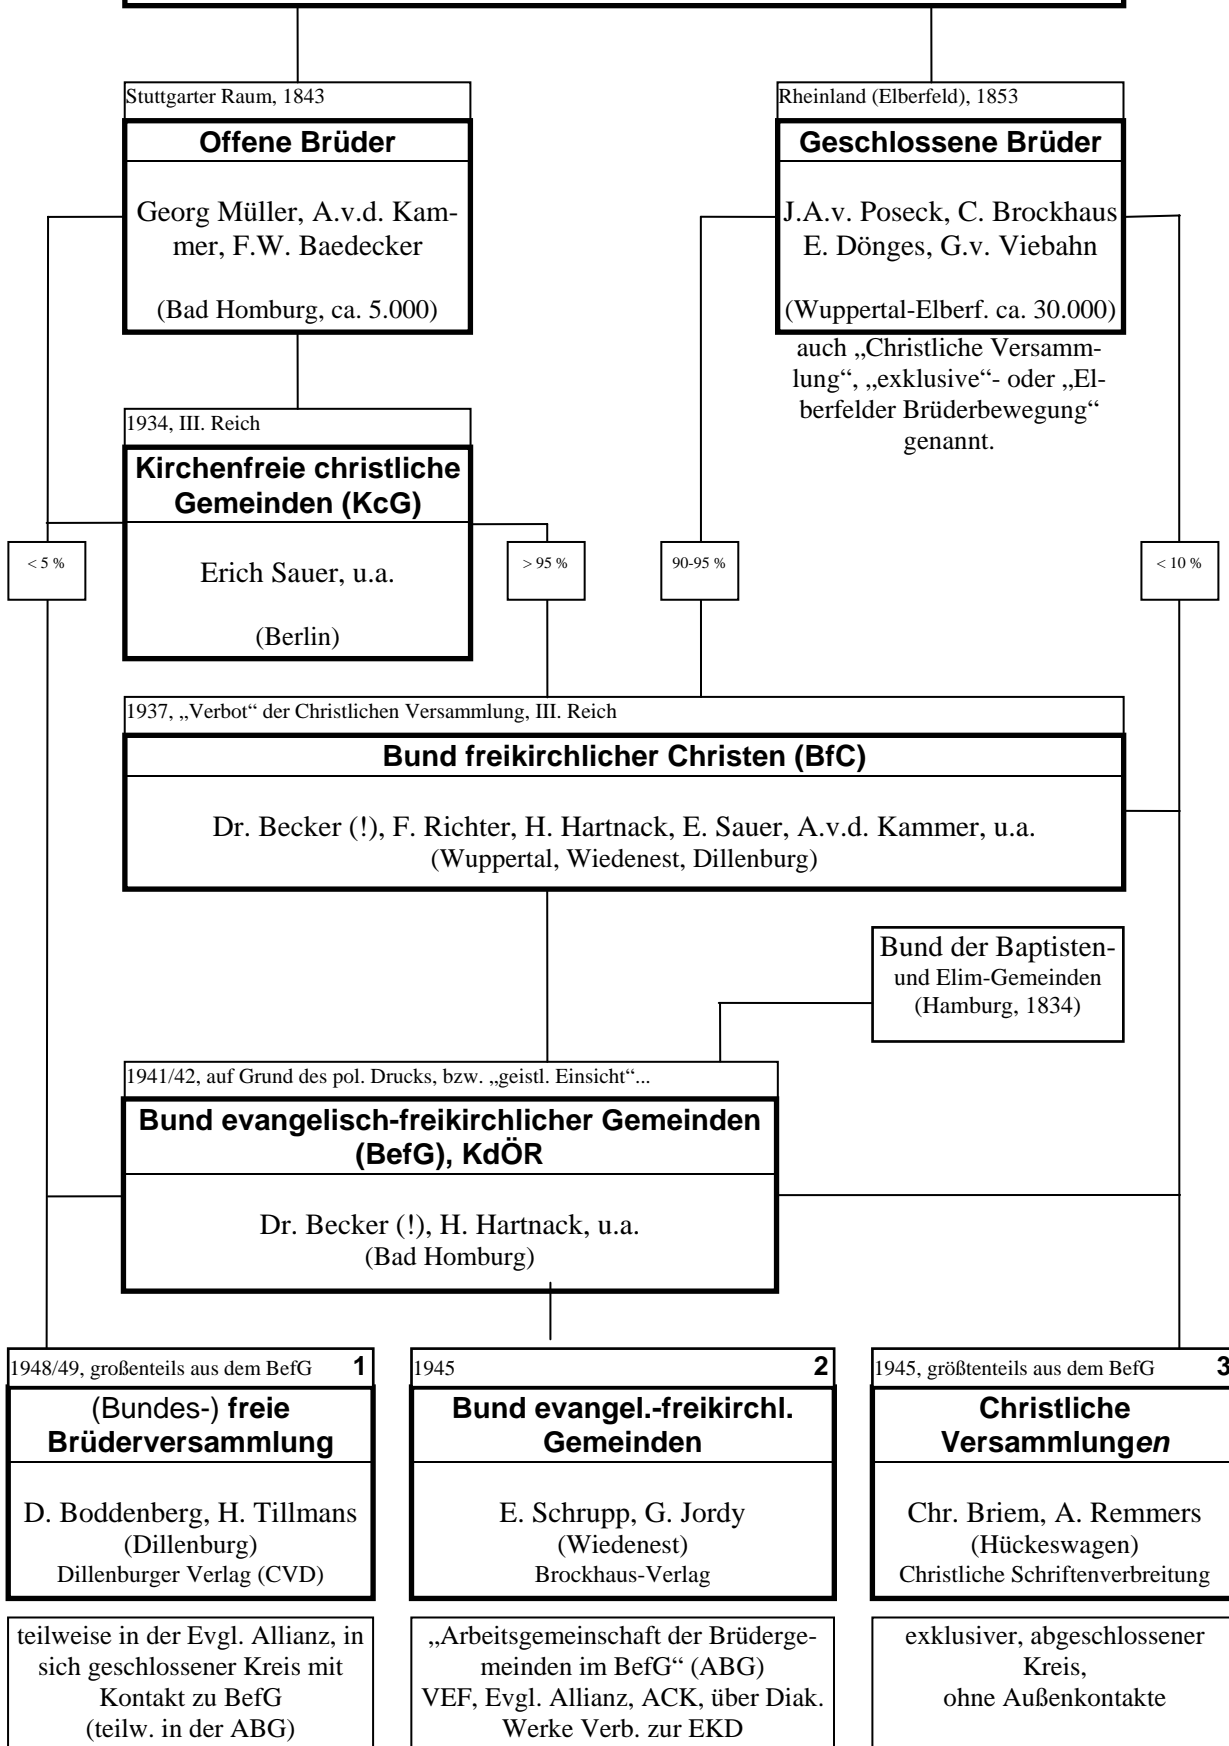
Stuttgarter Raum, 1843

Offene Brüder

Georg Müller, A.v.d. Kammer, F.W. Baedecker

(Bad Homburg, ca. 5.000)

Rheinland (Elberfeld), 1853

Geschlossene Brüder

J.A.v. Poseck, C. Brockhaus E. Dönges, G.v. Viebahn

(Wuppertal-Elberf. ca. 30.000)

auch „Christliche Versammlung", „exklusive"- oder „Elberfelder Brüderbewegung" genannt.

1934, III. Reich

Kirchenfreie christliche Gemeinden (KcG)

Erich Sauer, u.a.

(Berlin)

< 5 %

> 95 %

90-95 %

< 10 %

1937, „Verbot" der Christlichen Versammlung, III. Reich

Bund freikirchlicher Christen (BfC)

Dr. Becker (!), F. Richter, H. Hartnack, E. Sauer, A.v.d. Kammer, u.a.
(Wuppertal, Wiedenest, Dillenburg)

Bund der Baptisten- und Elim-Gemeinden
(Hamburg, 1834)

1941/42, auf Grund des pol. Drucks, bzw. „geistl. Einsicht"...

Bund evangelisch-freikirchlicher Gemeinden (BefG), KdÖR

Dr. Becker (!), H. Hartnack, u.a.
(Bad Homburg)

1948/49, großenteils aus dem BefG 1

(Bundes-) freie Brüderversammlung

D. Boddenberg, H. Tillmans
(Dillenburg)
Dillenburger Verlag (CVD)

1945 2

Bund evangel.-freikirchl. Gemeinden

E. Schrupp, G. Jordy
(Wiedenest)
Brockhaus-Verlag

1945, größtenteils aus dem BefG 3

Christliche Versammlungen

Chr. Briem, A. Remmers
(Hückeswagen)
Christliche Schriftenverbreitung

teilweise in der Evgl. Allianz, in sich geschlossener Kreis mit Kontakt zu BefG
(teilw. in der ABG)

„Arbeitsgemeinschaft der Brüdergemeinden im BefG" (ABG)
VEF, Evgl. Allianz, ACK, über Diak. Werke Verb. zur EKD

exklusiver, abgeschlossener Kreis,
ohne Außenkontakte